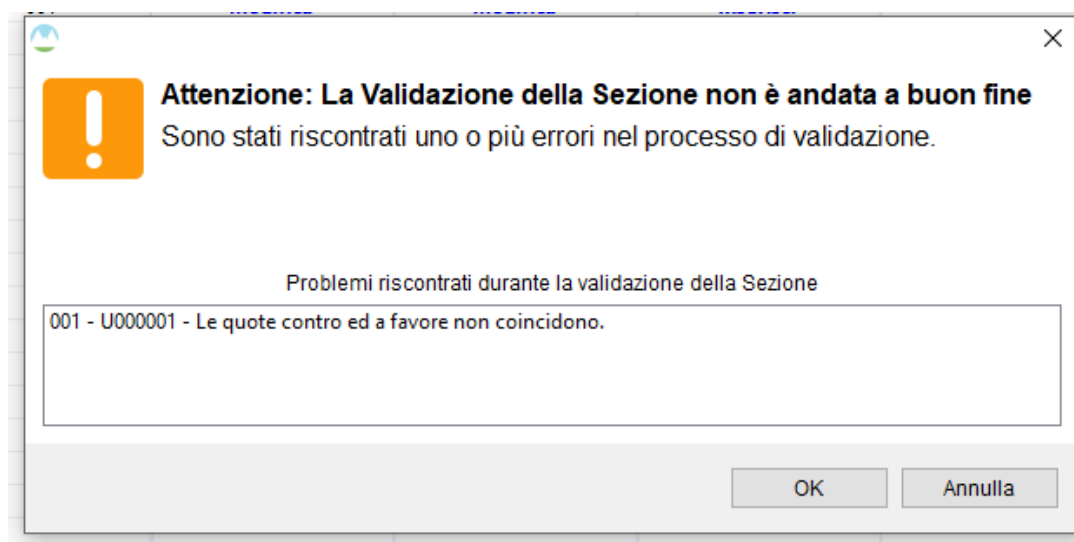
Attenzione: La Validazione della Sezione non è andata a buon fine
Sono stati riscontrati uno o più errori nel processo di validazione.

Problemi riscontrati durante la validazione della Sezione

001 - U000001 - Le quote contro ed a favore non coincidono.

OK
Annulla